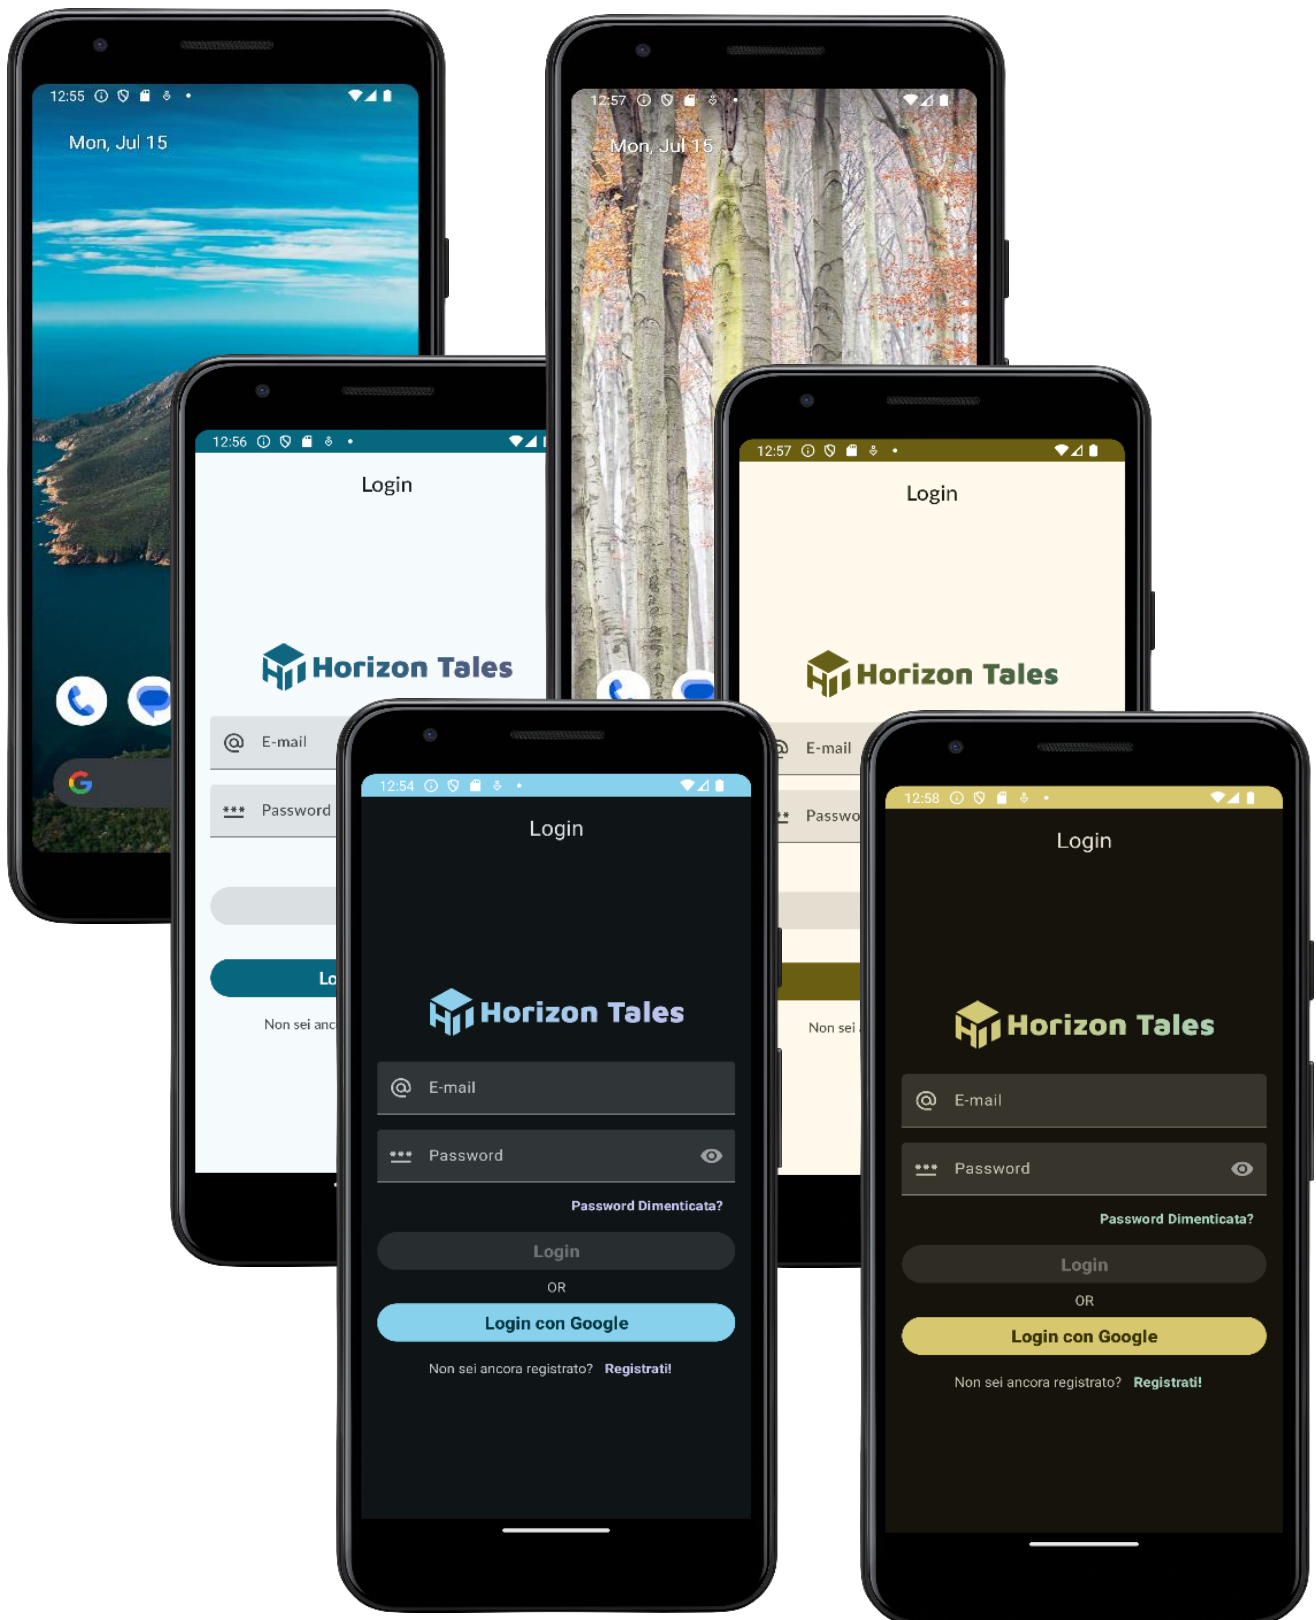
12:55

Mon, Jul 15

12:57

Mon, Jul 15

12:56

Login

Horizon Tales

E-mail

Password

Lo

Non sei anc

12:57

Login

Horizon Tales

E-mail

Passwo

Non sei

12:54

Login

Horizon Tales

E-mail

Password

Password Dimenticata?

Login

OR

Login con Google

Non sei ancora registrato? Registrati!

12:58

Login

Horizon Tales

E-mail

Password

Password Dimenticata?

Login

OR

Login con Google

Non sei ancora registrato? Registrati!